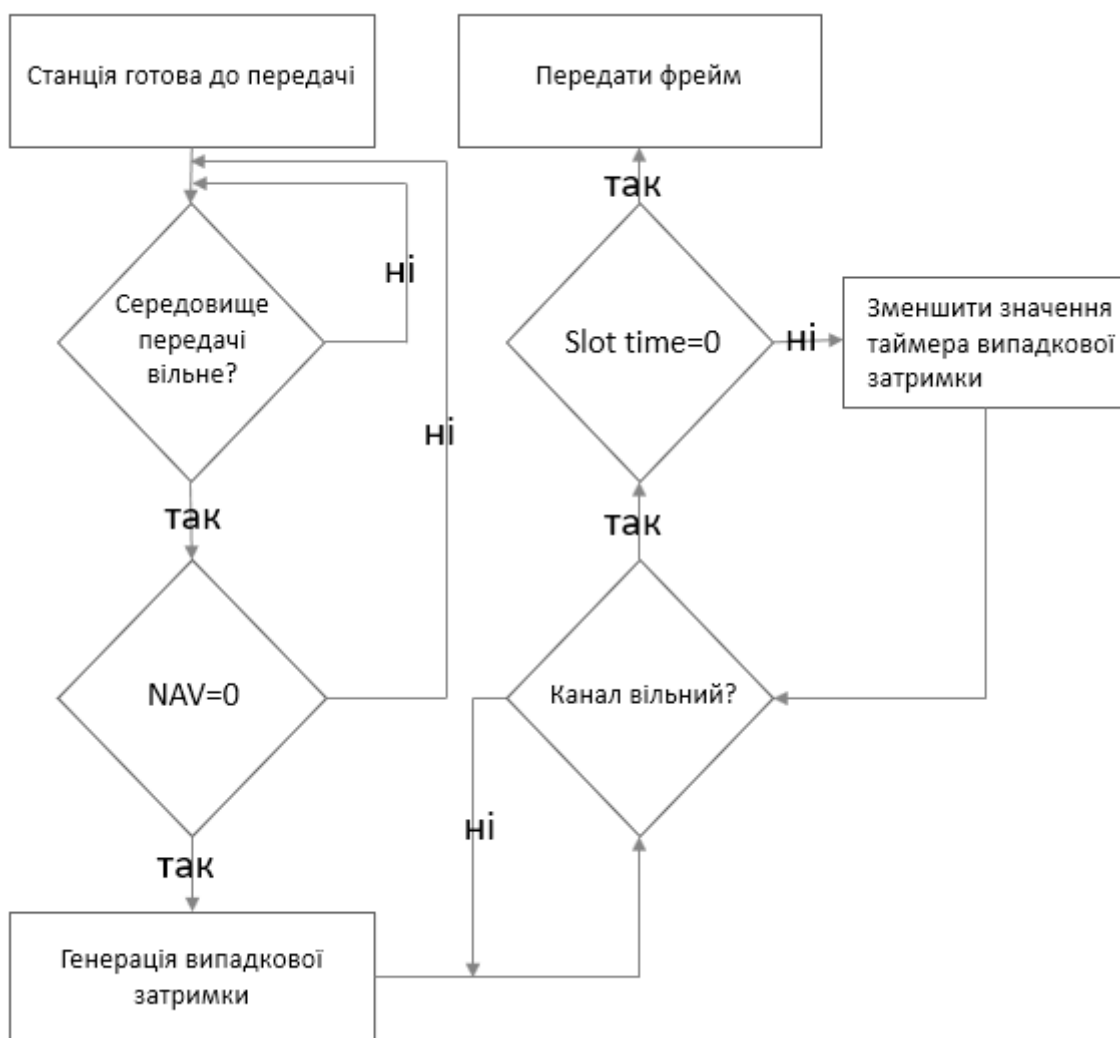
Станція готова до передачі

Передати фрейм

так

ні

Середовище передачі вільне?

Slot time=0

ні

Зменшити значення таймера випадкової затримки

ні

так

так

NAV=0

Канал вільний?

ні

так

Генерація випадкової затримки